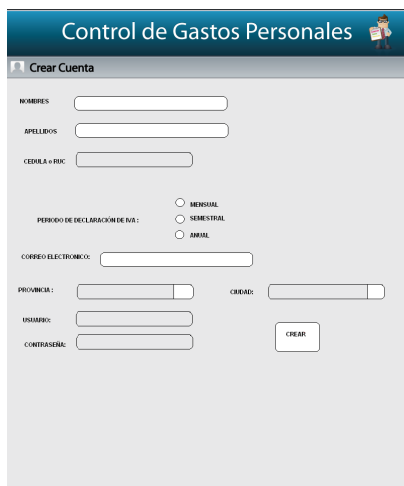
Control de Gastos Personales

Crear Cuenta

NOMBRES

APELLIDOS

CEDULA o RUC

MENSUAL
SEMESTRAL
ANUAL

PERIODO DE DECLARACIÓN DE IVA :

CORREO ELECTRONICO:

PROVINCIA :

CIUDAD:

USUARIO:

CONTRASEÑA:

CREAR